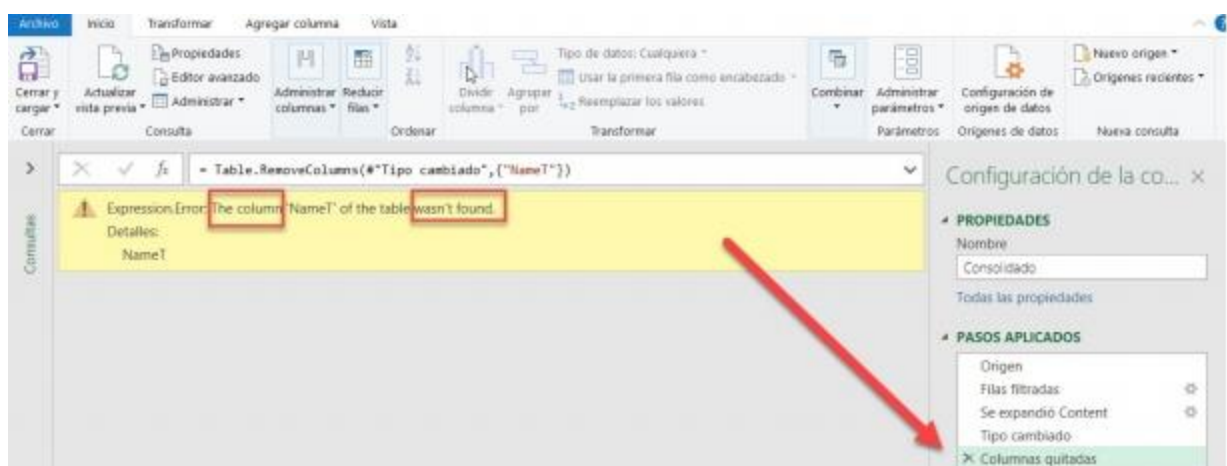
Archivo Inicio Transformar Agregar columna Vista

Cerrar y cargar
Cerrar
Actualizar vista previa
Propiedades
Editor avanzado
Administrar
Consulta
Administrar columnas
Reducir filas
Ordenar
Dividir columna
Agrupar por
Tipo de datos: Cualquiera
Usar la primera fila como encabezado
Reemplazar los valores
Transformar
Combinar
Administrar parámetros
Parámetros
Configuración de origen de datos
Orígenes de datos
Nuevo origen
Orígenes recientes
Nueva consulta

Consultas

= Table.RemoveColumns(#"Tipo cambiado",{"NameT"})

Expression.Error: The column 'NameT' of the table wasn't found.
Detalles:
NameT

Configuración de la co...

PROPIEDADES
Nombre
Consolidado
Todas las propiedades

PASOS APLICADOS
Origen
Filas filtradas
Se expandió Content
Tipo cambiado
Columnas quitadas